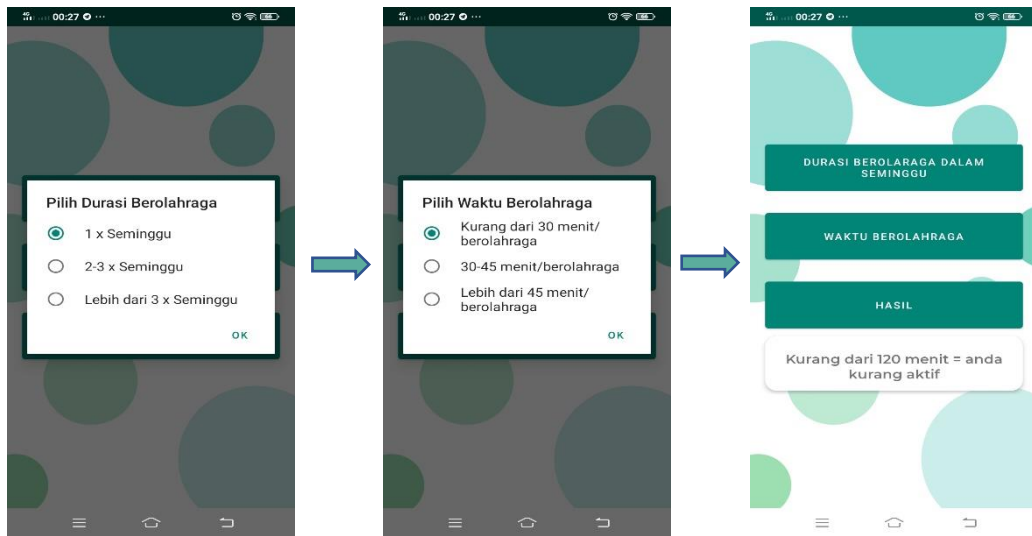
00:27

Pilih Durasi Berolahraga

1 x Seminggu

2-3 x Seminggu

Lebih dari 3 x Seminggu

OK

00:27

Pilih Waktu Berolahraga

Kurang dari 30 menit/berolahraga

30-45 menit/berolahraga

Lebih dari 45 menit/berolahraga

OK

00:27

DURASI BEROLARAGA DALAM SEMINGGU

WAKTU BEROLAHRAGA

HASIL

Kurang dari 120 menit = anda kurang aktif